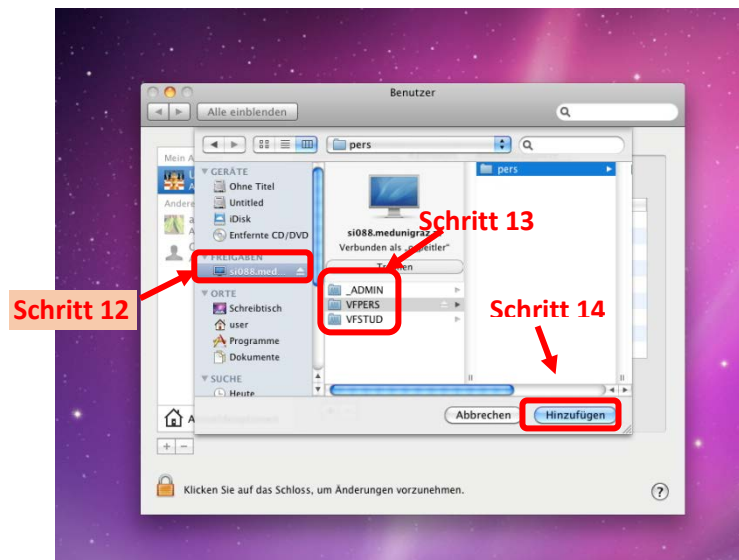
Benutzer

Alle einblenden

pers

GERÄTE
Ohne Titel
Untitled
iDisk
Entfernte CD/DVD

FREIGABEN
si088.med...

ORTE
Schreibtisch
user
Programme
Dokumente

SUCHE
Heute

si088.medunigraz...
Verbunden als „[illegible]eitler"
Trennen

_ADMIN
VFPERS
VFSTUD

pers

Schritt 12
Schritt 13
Schritt 14

Abbrechen
Hinzufügen

Mein A
Andere

Klicken Sie auf das Schloss, um Änderungen vorzunehmen.

?